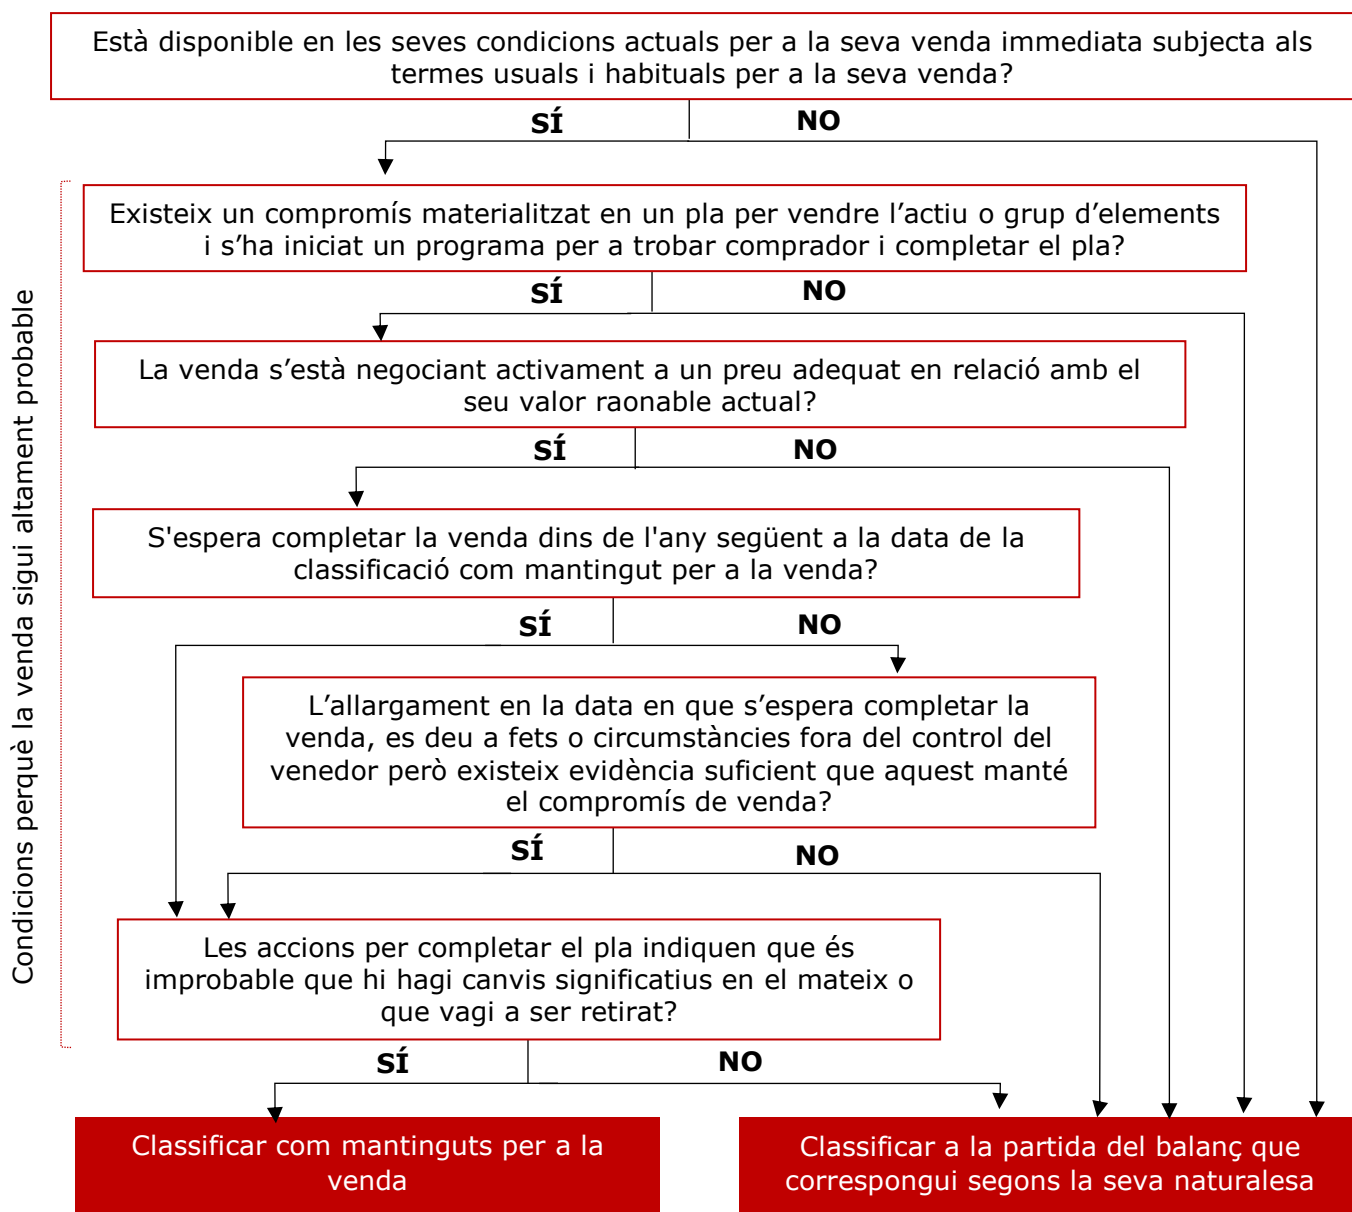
Està disponible en les seves condicions actuals per a la seva venda immediata subjecta als termes usuals i habituals per a la seva venda?

SÍ

NO

Condicions perquè la venda sigui altament probable

Existeix un compromís materialitzat en un pla per vendre l'actiu o grup d'elements i s'ha iniciat un programa per a trobar comprador i completar el pla?

SÍ

NO

La venda s'està negociant activament a un preu adequat en relació amb el seu valor raonable actual?

SÍ

NO

S'espera completar la venda dins de l'any següent a la data de la classificació com mantingut per a la venda?

SÍ

NO

L'allargament en la data en que s'espera completar la venda, es deu a fets o circumstàncies fora del control del venedor però existeix evidència suficient que aquest manté el compromís de venda?

SÍ

NO

Les accions per completar el pla indiquen que és improbable que hi hagi canvis significatius en el mateix o que vagi a ser retirat?

SÍ

NO

Classificar com mantinguts per a la venda

Classificar a la partida del balanç que correspongui segons la seva naturalesa